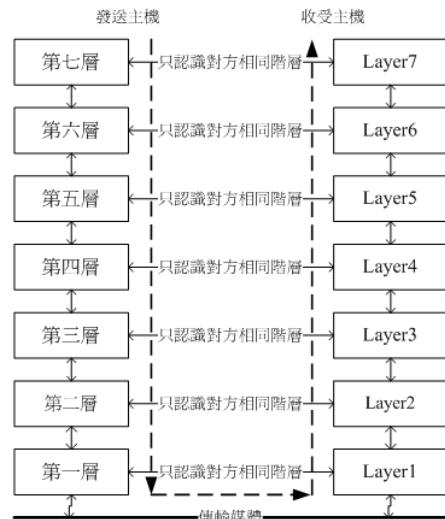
發送主機

收受主機

第七層

只認識對方相同階層

Layer7

第六層

只認識對方相同階層

Layer6

第五層

只認識對方相同階層

Layer5

第四層

只認識對方相同階層

Layer4

第三層

只認識對方相同階層

Layer3

第二層

只認識對方相同階層

Layer2

第一層

只認識對方相同階層

Layer1

傳輸媒體